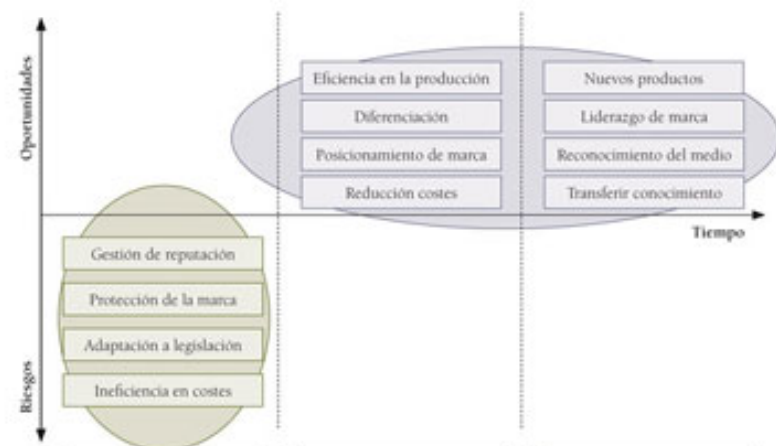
Oportunidades

Eficiencia en la producción
Diferenciación
Posicionamiento de marca
Reducción costes

Nuevos productos
Liderazgo de marca
Reconocimiento del medio
Transferir conocimiento

Tiempo

Gestión de reputación
Protección de la marca
Adaptación a legislación
Ineficiencia en costes

Riesgos